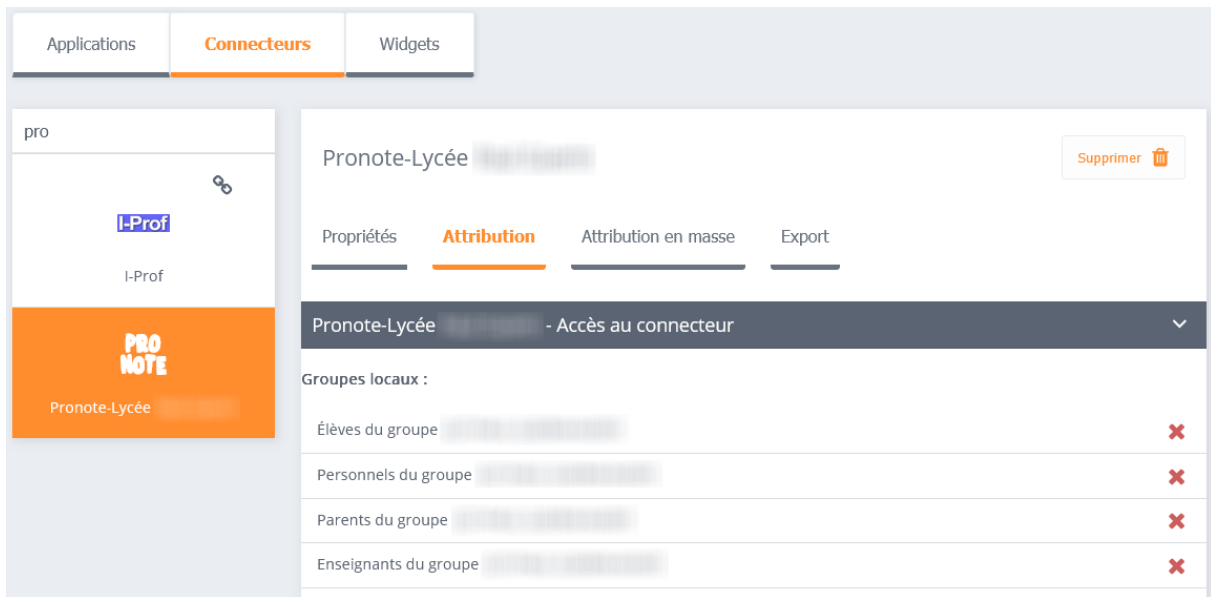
Applications | Connecteurs | Widgets

pro

I-Prof

I-Prof

PRO NOTE

Pronote-Lycée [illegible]

Pronote-Lycée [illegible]

Supprimer

Propriétés | Attribution | Attribution en masse | Export

Pronote-Lycée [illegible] - Accès au connecteur

Groupes locaux :

Élèves du groupe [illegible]

Personnels du groupe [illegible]

Parents du groupe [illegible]

Enseignants du groupe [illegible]